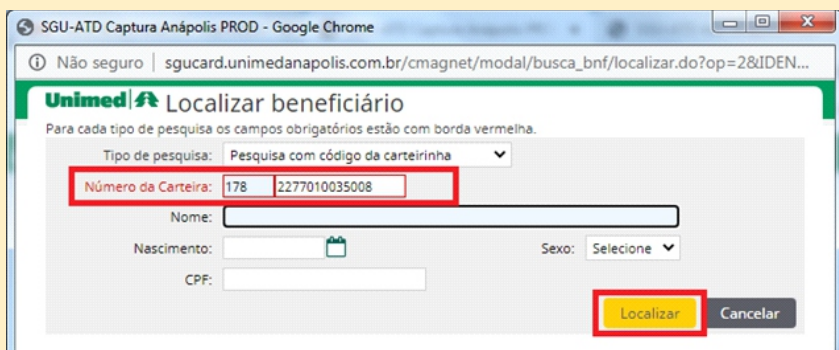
SGU-ATD Captura Anápolis PROD - Google Chrome

Não seguro | sgucard.unimedanapolis.com.br/cmagnet/modal/busca_bnf/localizar.do?op=2&IDEN...

Unimed Localizar beneficiário

Para cada tipo de pesquisa os campos obrigatórios estão com borda vermelha.

Tipo de pesquisa: Pesquisa com código da carteirinha

Número da Carteira: 178 2277010035008

Nome:

Nascimento:

Sexo: Selecione

CPF:

Localizar Cancelar